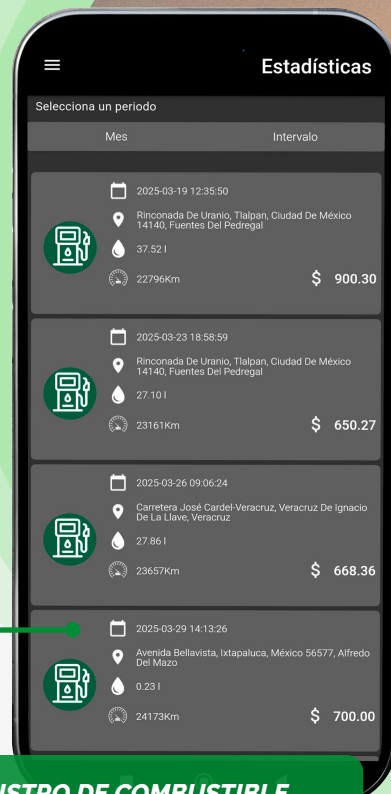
Estadísticas

Selecciona un periodo

Mes

Intervalo

2025-03-19 12:35:50

Rinconada De Uranio, Tlalpan, Ciudad De México 14140, Fuentes Del Pedregal

37.52 l

22796Km

$ 900.30

2025-03-23 18:58:59

Rinconada De Uranio, Tlalpan, Ciudad De México 14140, Fuentes Del Pedregal

27.10 l

23161Km

$ 650.27

2025-03-26 09:06:24

Carretera José Cardel-Veracruz, Veracruz De Ignacio De La Llave, Veracruz

27.86 l

23657Km

$ 668.36

2025-03-29 14:13:26

Avenida Bellavista, Ixtapaluca, México 56577, Alfredo Del Mazo

0.23 l

24173Km

$ 700.00

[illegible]ISTRO DE COMBUSTIBLE